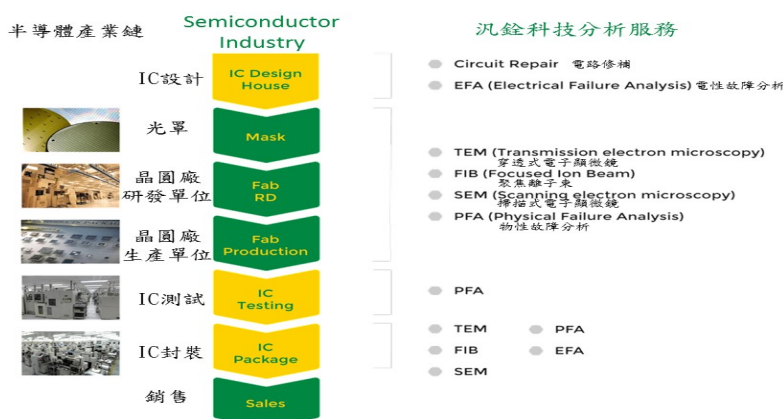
半導體產業鏈

Semiconductor Industry

汎銓科技分析服務

IC設計

IC Design House

Circuit Repair 電路修補

EFA (Electrical Failure Analysis) 電性故障分析

光罩

Mask

晶圓廠研發單位

Fab RD

TEM (Transmission electron microscopy) 穿透式電子顯微鏡

FIB (Focused Ion Beam) 聚焦離子束

SEM (Scanning electron microscopy) 掃描式電子顯微鏡

PFA (Physical Failure Analysis) 物性故障分析

晶圓廠生產單位

Fab Production

IC測試

IC Testing

PFA

IC封裝

IC Package

TEM

PFA

FIB

EFA

SEM

銷售

Sales